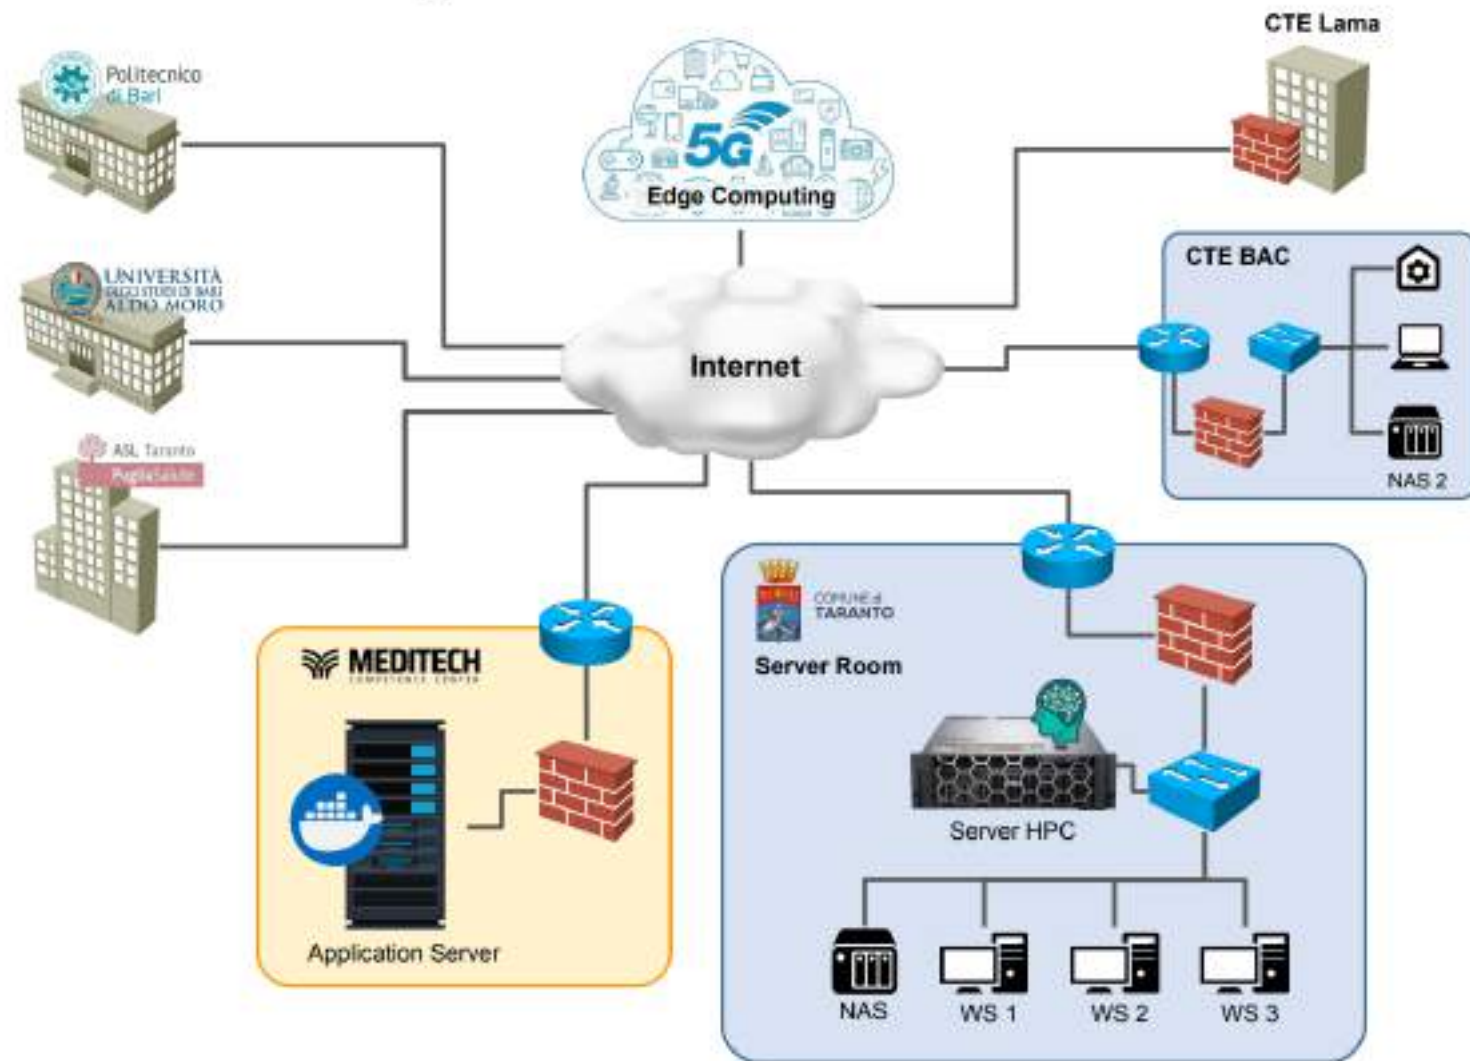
CTE Lama

Politecnico di Bari

5G

Edge Computing

CTE BAC

UNIVERSITÀ DEGLI STUDI DI BARI ALDO MORO

Internet

NAS 2

ASL Taranto

PugliaSalute

COMUNE di TARANTO

Server Room

MEDITECH

COMPETENCE CENTER

Server HPC

Application Server

NAS

WS 1

WS 2

WS 3